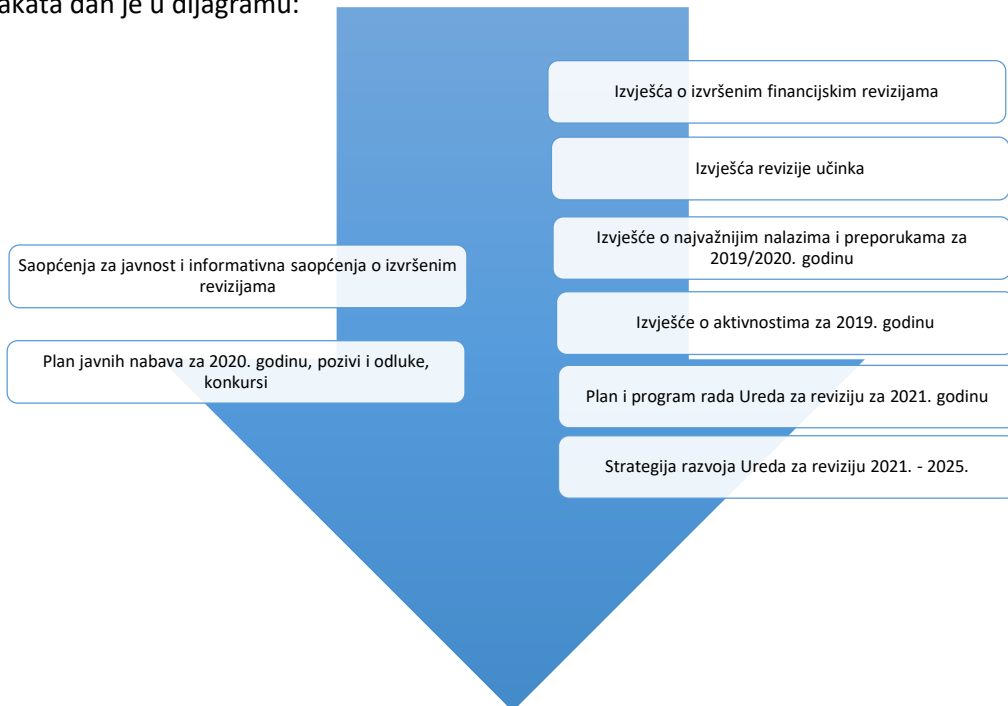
akata dan je u dijagramu:

Izvješća o izvršenim financijskim revizijama

Izvješća revizije učinka

Izvješće o najvažnijim nalazima i preporukama za 2019/2020. godinu

Saopćenja za javnost i informativna saopćenja o izvršenim revizijama

Izvješće o aktivnostima za 2019. godinu

Plan javnih nabava za 2020. godinu, pozivi i odluke, konkursi

Plan i program rada Ureda za reviziju za 2021. godinu

Strategija razvoja Ureda za reviziju 2021. - 2025.